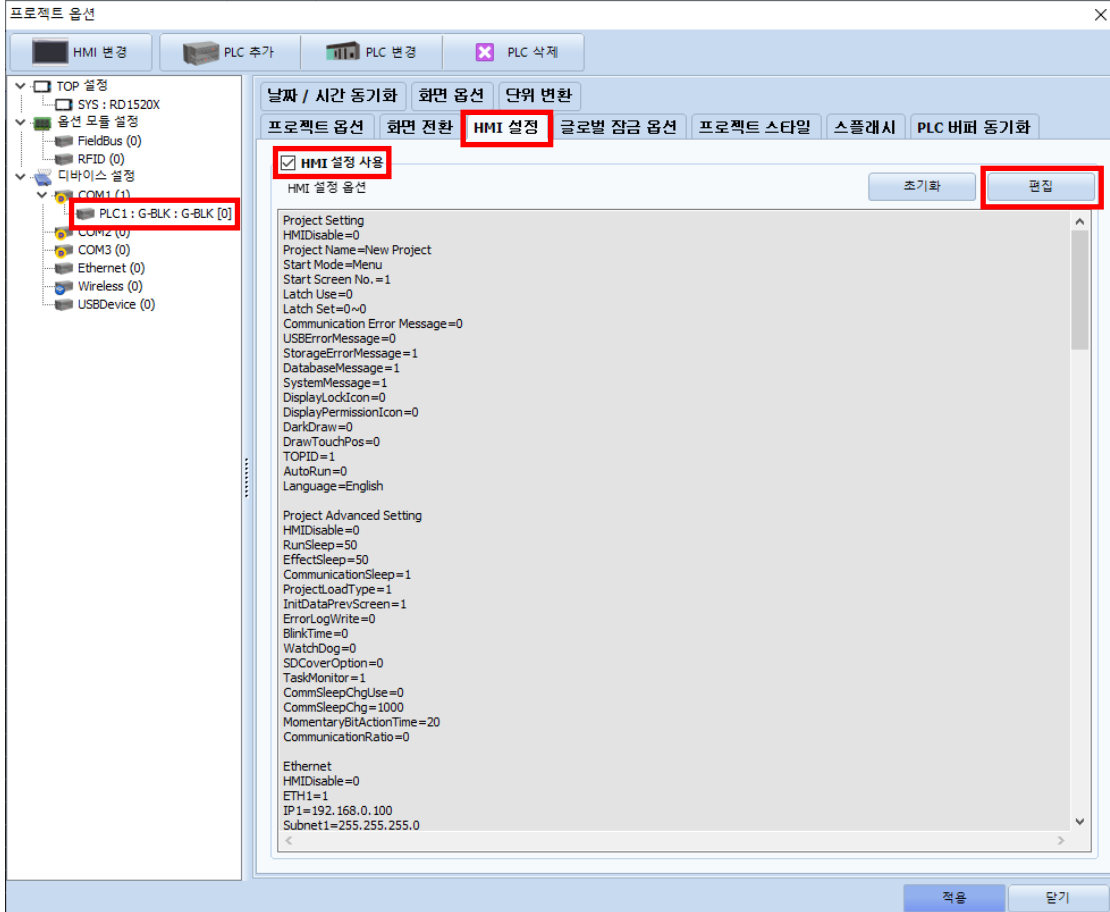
프로젝트 옵션

HMI 변경
PLC 추가
PLC 변경
PLC 삭제

TOP 설정
SYS : RD1520X
옵션 모듈 설정
FieldBus (0)
RFID (0)
디바이스 설정
COM1 (1)
PLC1 : G-BLK : G-BLK [0]
COM2 (0)
COM3 (0)
Ethernet (0)
Wireless (0)
USBDevice (0)

날짜 / 시간 동기화
화면 옵션
단위 변환
프로젝트 옵션
화면 전환
HMI 설정
글로벌 잠금 옵션
프로젝트 스타일
스플래시
PLC 버퍼 동기화

HMI 설정 사용
HMI 설정 옵션
초기화
편집

Project Setting
HMIDisable=0
Project Name=New Project
Start Mode=Menu
Start Screen No.=1
Latch Use=0
Latch Set=0~0
Communication Error Message=0
USBErrorMessage=0
StorageErrorMessage=1
DatabaseMessage=1
SystemMessage=1
DisplayLockIcon=0
DisplayPermissionIcon=0
DarkDraw=0
DrawTouchPos=0
TOPID=1
AutoRun=0
Language=English

Project Advanced Setting
HMIDisable=0
RunSleep=50
EffectSleep=50
CommunicationSleep=1
ProjectLoadType=1
InitDataPrevScreen=1
ErrorLogWrite=0
BlinkTime=0
WatchDog=0
SDCoverOption=0
TaskMonitor=1
CommSleepChgUse=0
CommSleepChg=1000
MomentaryBitActionTime=20
CommunicationRatio=0

Ethernet
HMIDisable=0
ETH1=1
IP1=192.168.0.100
Subnet1=255.255.255.0

적용
닫기